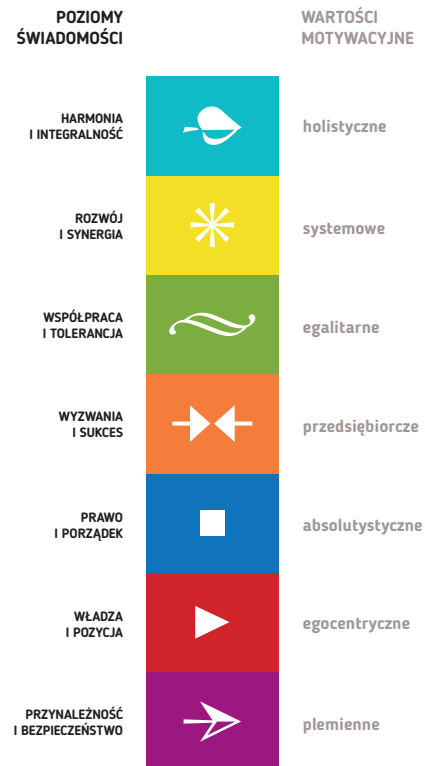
POZIOMY ŚWIADOMOŚCI

WARTOŚCI MOTYWACYJNE

HARMONIA I INTEGRALNOŚĆ

holistyczne

ROZWÓJ I SYNERGIA

systemowe

WSPÓŁPRACA I TOLERANCJA

egalitarne

WYZWANIA I SUKCES

przedsiębiorcze

PRAWO I PORZĄDEK

absolutystyczne

WŁADZA I POZYCJA

egocentryczne

PRZYNALEŻNOŚĆ I BEZPIECZEŃSTWO

plemienne